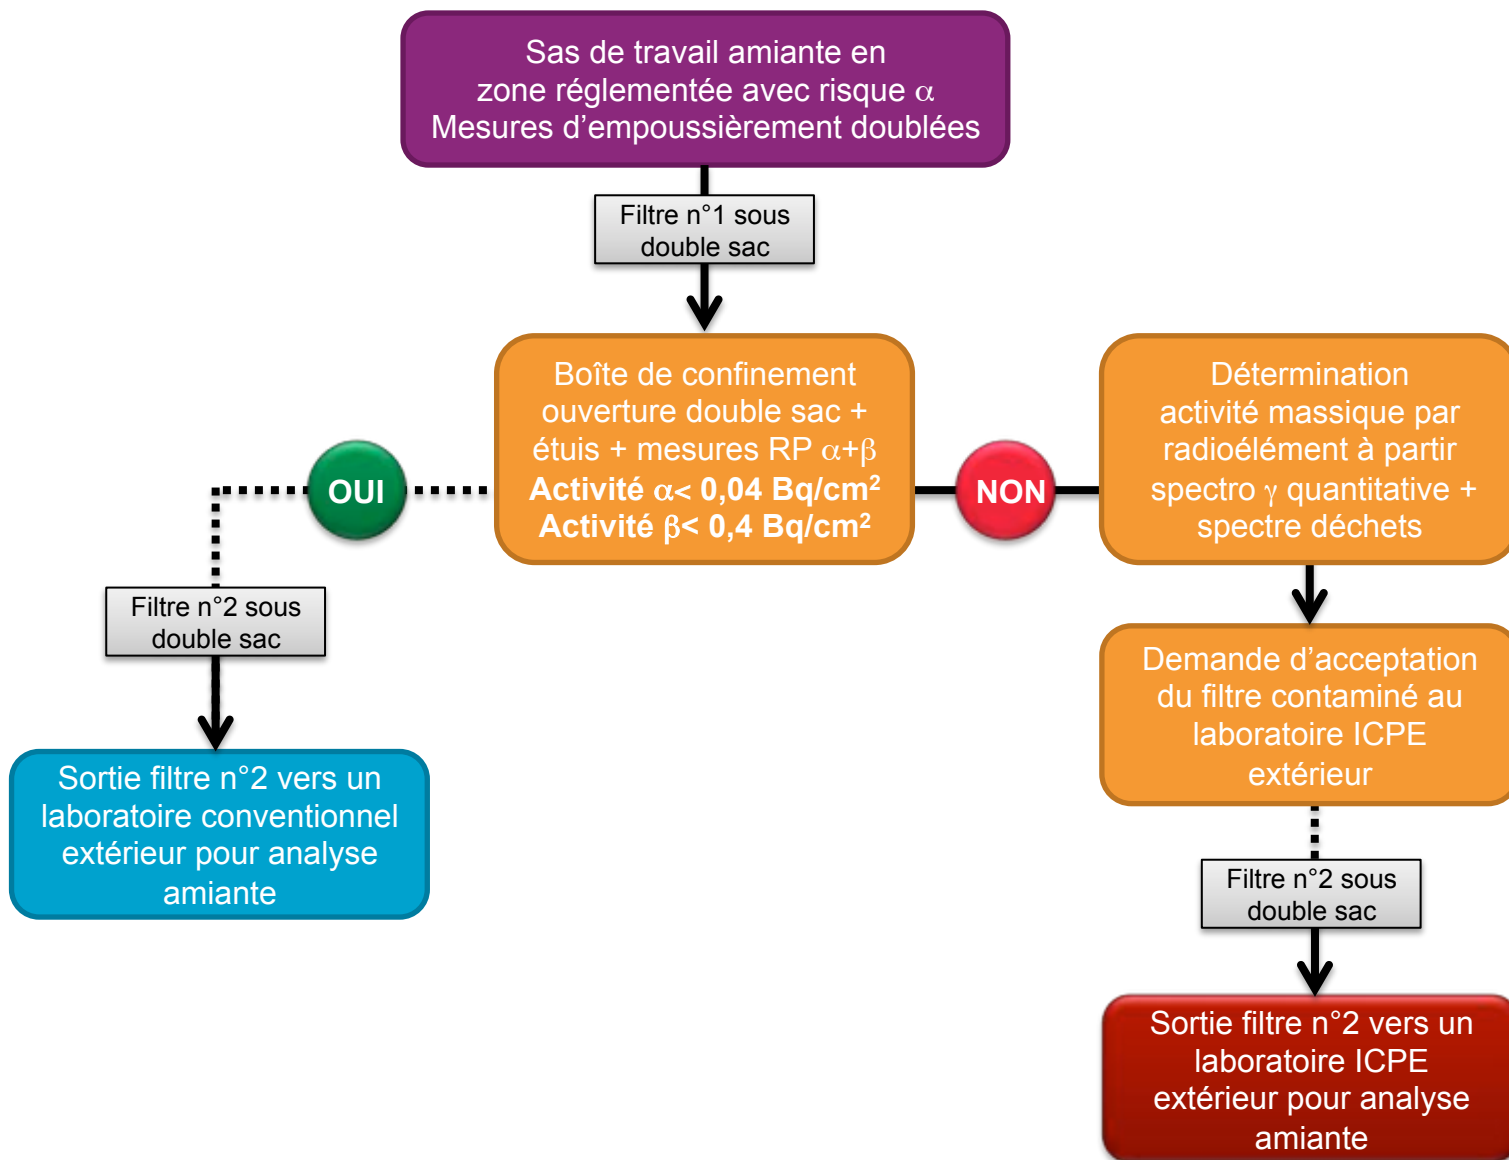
Sas de travail amiante en zone réglementée avec risque $\alpha$
Mesures d’empoussièrement doublées

Filtre n°1 sous double sac

Boîte de confinement ouverture double sac + étuis + mesures RP $\alpha+\beta$
**Activité $\alpha$< 0,04 Bq/cm²**
**Activité $\beta$< 0,4 Bq/cm²**

OUI

NON

Filtre n°2 sous double sac

Sortie filtre n°2 vers un laboratoire conventionnel extérieur pour analyse amiante

Détermination activité massique par radioélément à partir spectro $\gamma$ quantitative + spectre déchets

Demande d’acceptation du filtre contaminé au laboratoire ICPE extérieur

Filtre n°2 sous double sac

Sortie filtre n°2 vers un laboratoire ICPE extérieur pour analyse amiante